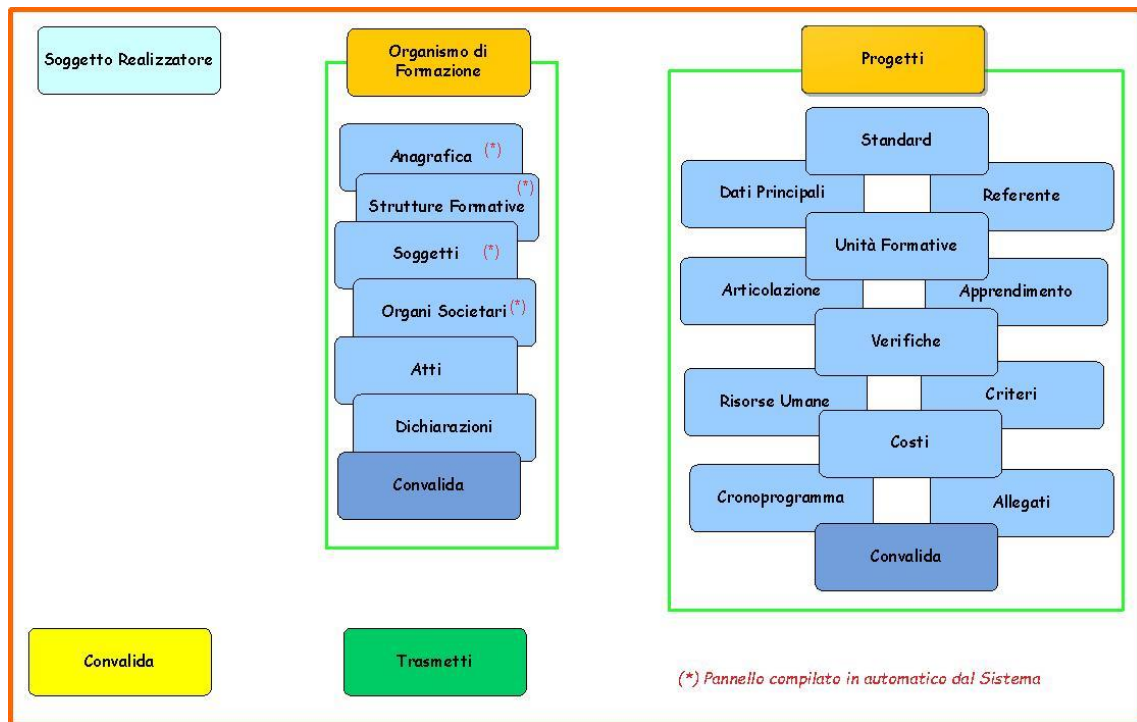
Soggetto Realizzatore

Organismo di Formazione

Anagrafica (*)

Strutture Formative (*)

Soggetti (*)

Organi Societari (*)

Atti

Dichiarazioni

Convalida

Progetti

Standard

Dati Principali

Referente

Unità Formative

Articolazione

Apprendimento

Verifiche

Risorse Umane

Criteri

Costi

Cronoprogramma

Allegati

Convalida

Convalida

Trasmetti

(*) Pannello compilato in automatico dal Sistema